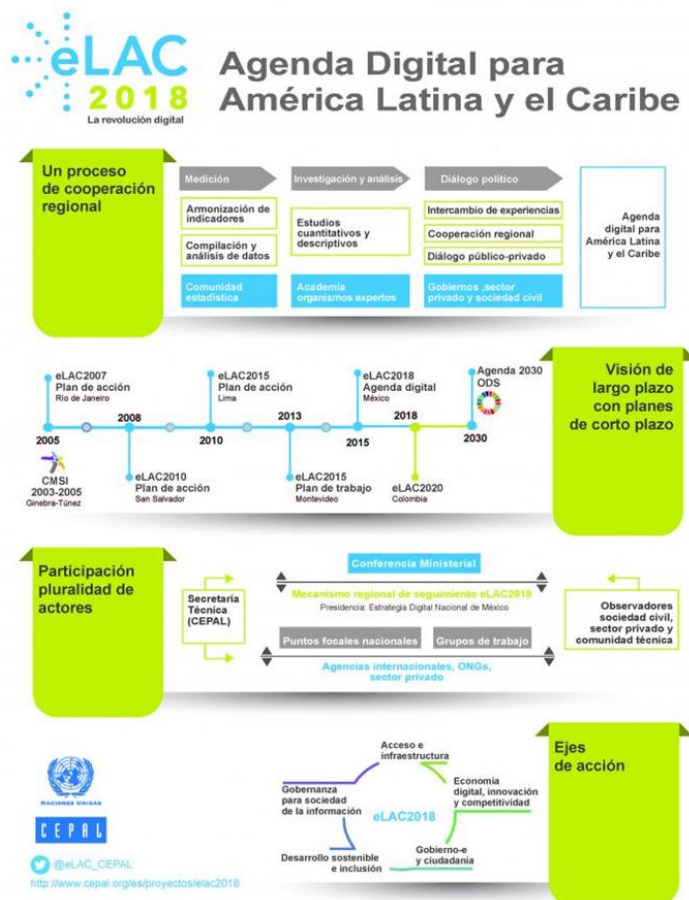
eLAC
2018
La revolución digital

Agenda Digital para América Latina y el Caribe

Un proceso de cooperación regional

Medición
Armonización de indicadores
Compilación y análisis de datos
Comunidad estadística

Investigación y análisis
Estudios cuantitativos y descriptivos
Academia organismos expertos

Diálogo político
Intercambio de experiencias
Cooperación regional
Diálogo público-privado
Gobiernos ,sector privado y sociedad civil

Agenda digital para América Latina y el Caribe

eLAC2007
Plan de acción
Río de Janeiro

eLAC2015
Plan de acción
Lima

eLAC2018
Agenda digital
México

Agenda 2030
ODS

2005
2008
2010
2013
2015
2018
2030

CMSI
2003-2005
Ginebra-Túnez

eLAC2010
Plan de acción
San Salvador

eLAC2015
Plan de trabajo
Montevideo

eLAC2020
Colombia

Visión de largo plazo con planes de corto plazo

Participación pluralidad de actores

Secretaría Técnica (CEPAL)

Conferencia Ministerial
Mecanismo regional de seguimiento eLAC2018
Presidencia: Estrategia Digital Nacional de México
Puntos focales nacionales
Grupos de trabajo
Agencias internacionales, ONGs, sector privado

Observadores sociedad civil, sector privado y comunidad técnica

Ejes de acción

Acceso e infraestructura
Economía digital, innovación y competitividad
Gobierno-e y ciudadanía
Desarrollo sostenible e inclusión
Gobernanza para sociedad de la información
eLAC2018

NACIONES UNIDAS
CEPAL
@eLAC_CEPAL
http://www.cepal.org/es/proyectos/elac2018